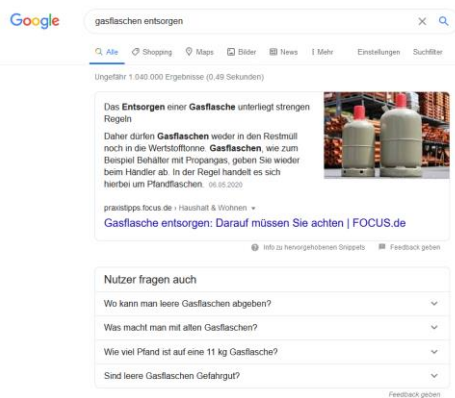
Google

gasflaschen entsorgen

Alle Shopping Maps Bilder News Mehr Einstellungen Suchfilter

Ungefähr 1.040.000 Ergebnisse (0,49 Sekunden)

Das Entsorgen einer Gasflasche unterliegt strengen Regeln

Daher dürfen Gasflaschen weder in den Restmüll noch in die Wertstofftonne. Gasflaschen, wie zum Beispiel Behälter mit Propangas, geben Sie wieder beim Händler ab. In der Regel handelt es sich hierbei um Pfandflaschen. 06.05.2020

praxistipps.focus.de › Haushalt & Wohnen

Gasflasche entsorgen: Darauf müssen Sie achten | FOCUS.de

Info zu hervorgehobenen Snippets Feedback geben

Nutzer fragen auch

Wo kann man leere Gasflaschen abgeben?

Was macht man mit alten Gasflaschen?

Wie viel Pfand ist auf eine 11 kg Gasflasche?

Sind leere Gasflaschen Gefahrgut?

Feedback geben